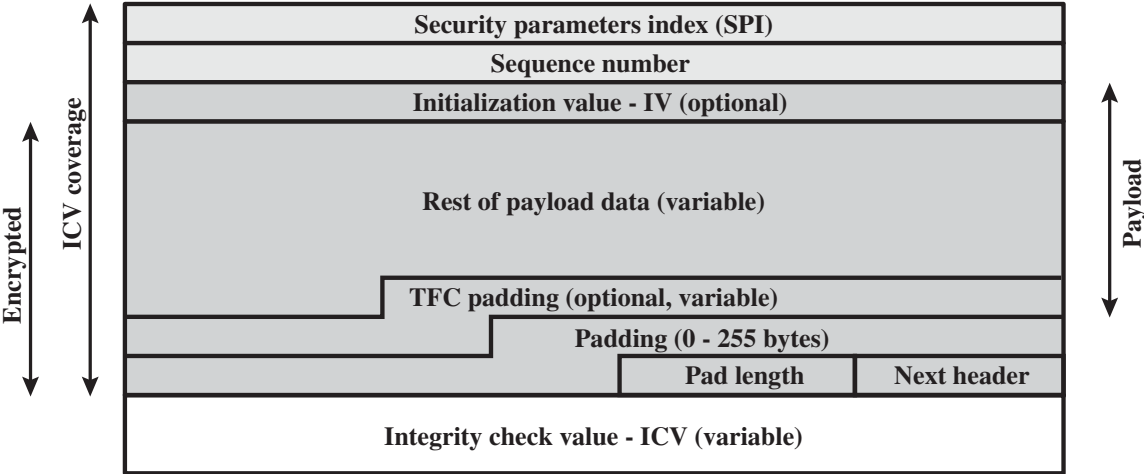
Encrypted

ICV coverage

Security parameters index (SPI)

Sequence number

Initialization value - IV (optional)

Rest of payload data (variable)

TFC padding (optional, variable)

Padding (0 - 255 bytes)

Pad length

Next header

Integrity check value - ICV (variable)

Payload